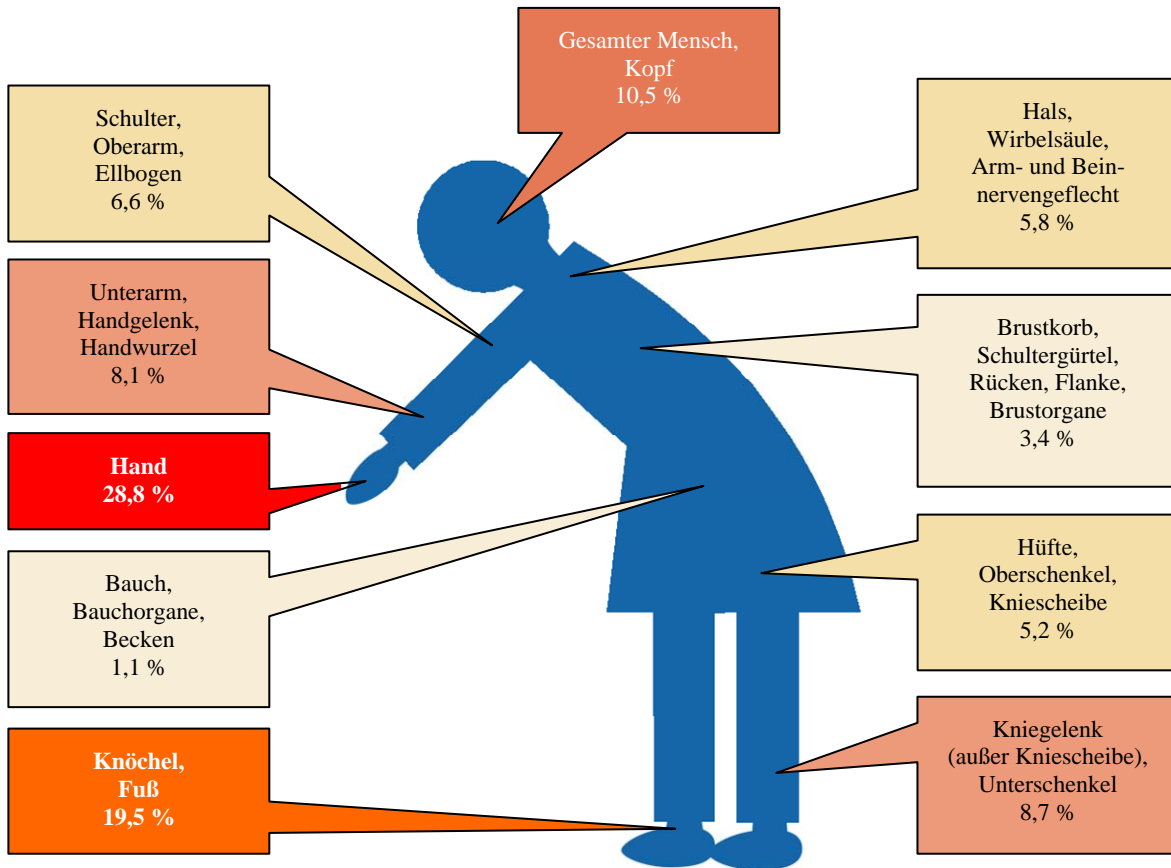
Gesamter Mensch, Kopf 10,5 %

Schulter, Oberarm, Ellbogen 6,6 %

Hals, Wirbelsäule, Arm- und Beinnervengeflecht 5,8 %

Unterarm, Handgelenk, Handwurzel 8,1 %

Brustkorb, Schultergürtel, Rücken, Flanke, Brustorgane 3,4 %

Hand 28,8 %

Bauch, Bauchorgane, Becken 1,1 %

Hüfte, Oberschenkel, Kniescheibe 5,2 %

Knöchel, Fuß 19,5 %

Kniegelenk (außer Kniescheibe), Unterschenkel 8,7 %